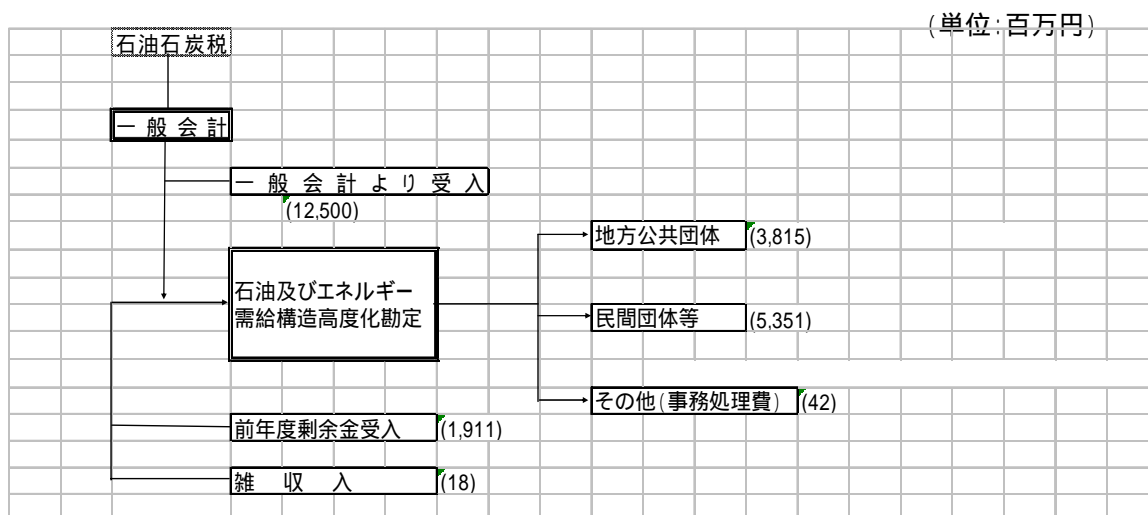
（単位:百万円）

石油石炭税

一 般 会 計

一 般 会 計 よ り 受 入
(12,500)

石油及びエネルギー需給構造高度化勘定

地方公共団体 (3,815)

民間団体等 (5,351)

その他(事務処理費) (42)

前年度剰余金受入 (1,911)

雑 収 入 (18)